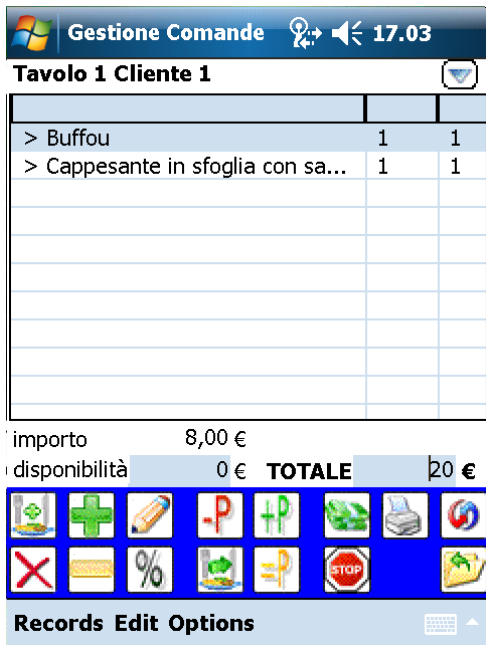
Gestione Comande 17.03

Tavolo 1 Cliente 1

| | | |
|---|---|---|
| > Buffou | 1 | 1 |
| > Cappesante in sfoglia con sa... | 1 | 1 |

importo 8,00 €

disponibilità 0 € TOTALE 20 €

-P +P =P

STOP

Records Edit Options